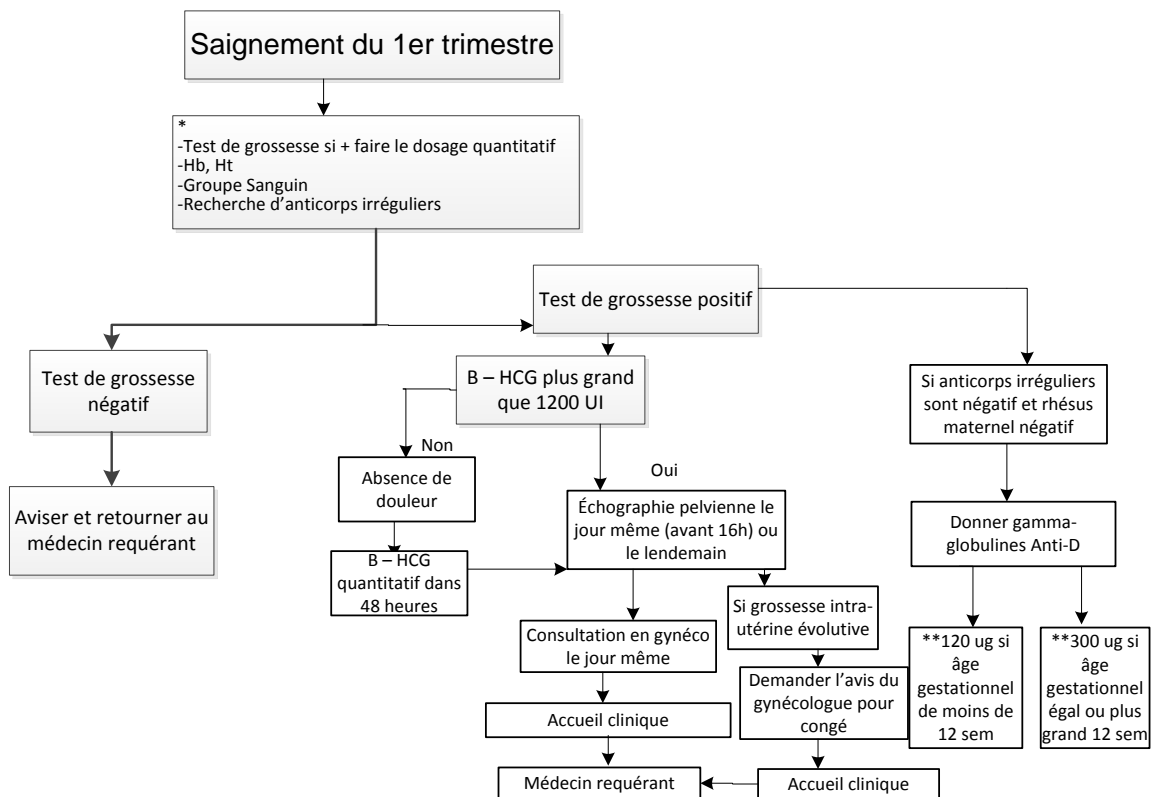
Saignement du 1er trimestre

*
-Test de grossesse si + faire le dosage quantitatif
-Hb, Ht
-Groupe Sanguin
-Recherche d'anticorps irréguliers

Test de grossesse positif

Test de grossesse négatif

Aviser et retourner au médecin requérant

B – HCG plus grand que 1200 UI

Non

Absence de douleur

B – HCG quantitatif dans 48 heures

Oui

Échographie pelvienne le jour même (avant 16h) ou le lendemain

Consultation en gynéco le jour même

Accueil clinique

Médecin requérant

Si grossesse intra-utérine évolutive

Demander l'avis du gynécologue pour congé

Accueil clinique

Si anticorps irréguliers sont négatif et rhésus maternel négatif

Donner gamma-globulines Anti-D

**120 ug si âge gestationnel de moins de 12 sem

**300 ug si âge gestationnel égal ou plus grand 12 sem